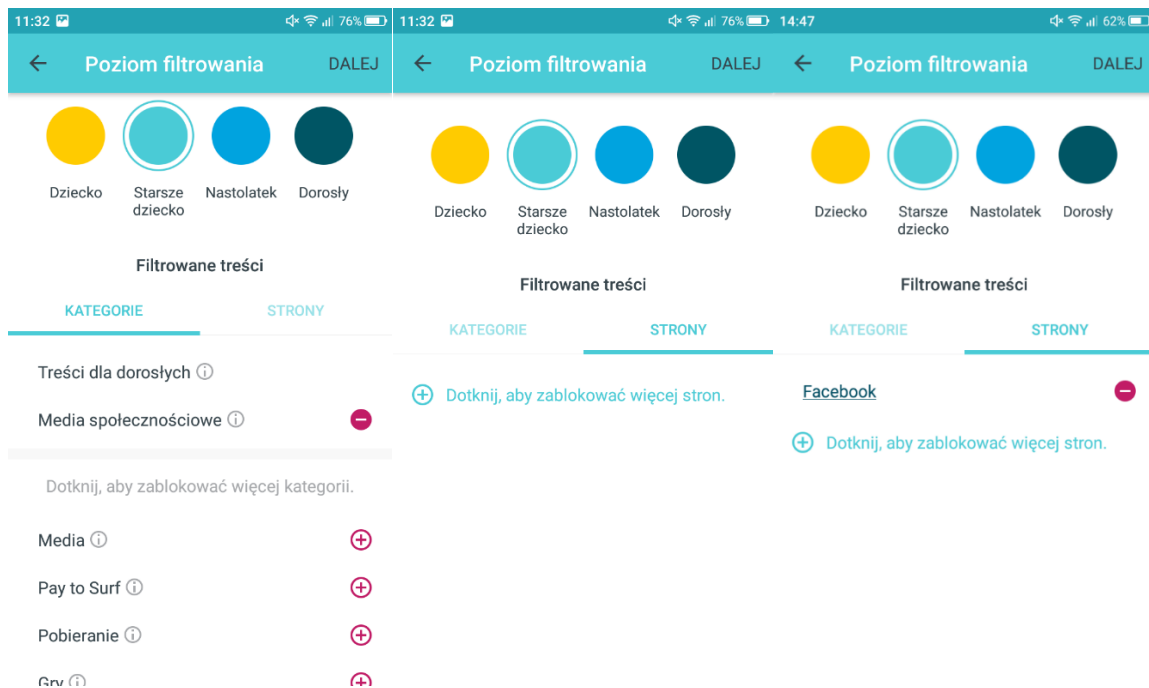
11:32 76%

Poziom filtrowania DALEJ

Dziecko
Starsze dziecko
Nastolatek
Dorosły

Filtrowane treści

KATEGORIE STRONY

Treści dla dorosłych

Media społecznościowe

Dotknij, aby zablokować więcej kategorii.

Media

Pay to Surf

Pobieranie

Gry

11:32 76%

Poziom filtrowania DALEJ

Dziecko
Starsze dziecko
Nastolatek
Dorosły

Filtrowane treści

KATEGORIE STRONY

Dotknij, aby zablokować więcej stron.

14:47 62%

Poziom filtrowania DALEJ

Dziecko
Starsze dziecko
Nastolatek
Dorosły

Filtrowane treści

KATEGORIE STRONY

Facebook

Dotknij, aby zablokować więcej stron.